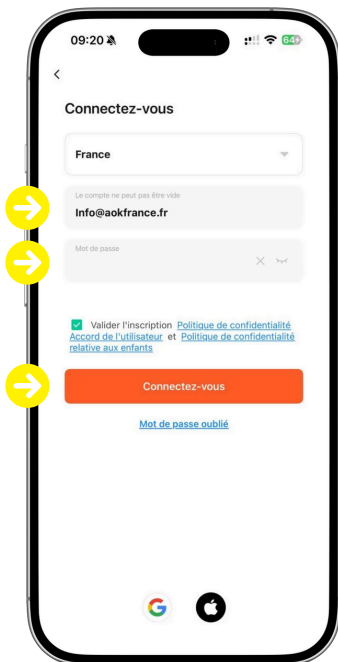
09:20 64

<

Connectez-vous

France

Le compte ne peut pas être vide
Info@aokfrance.fr

Mot de passe

Valider l'inscription Politique de confidentialité Accord de l'utilisateur et Politique de confidentialité relative aux enfants

Connectez-vous

Mot de passe oublié